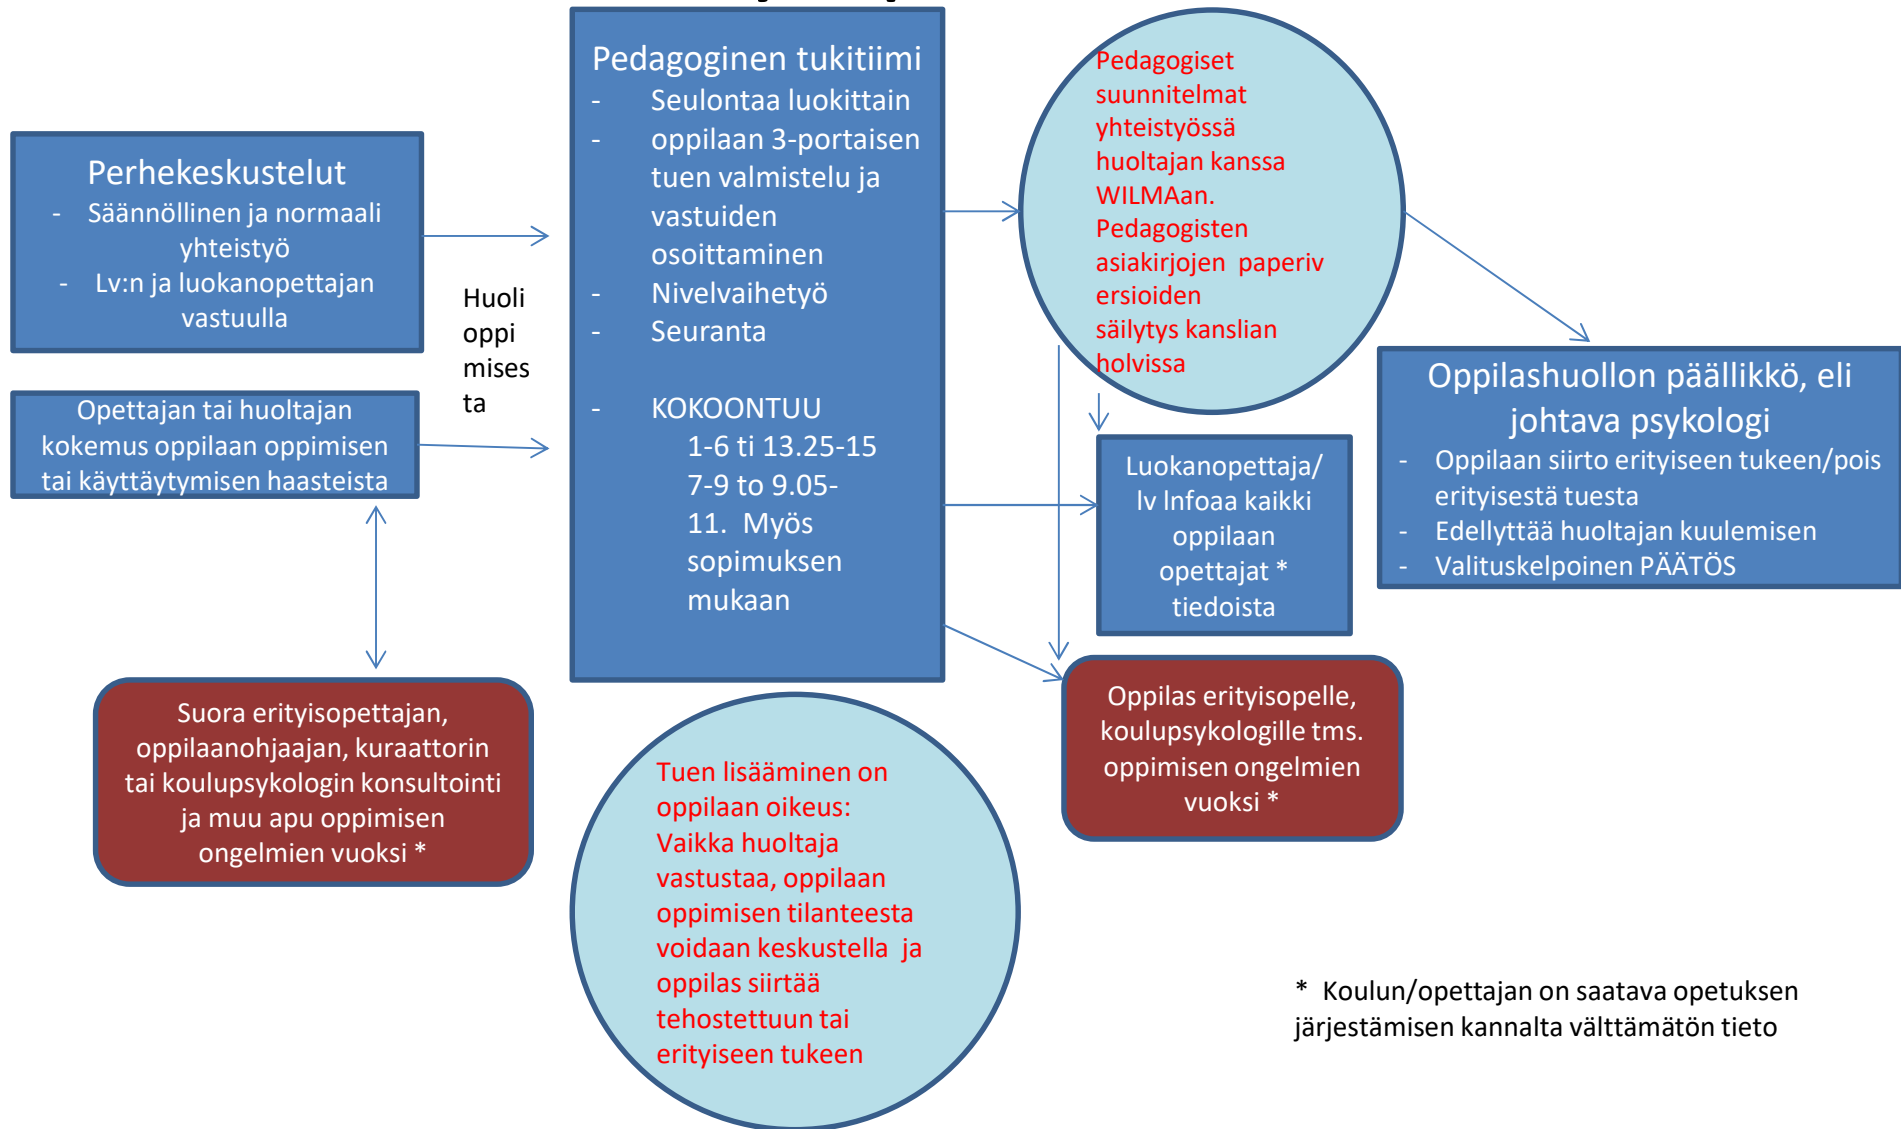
Perhekeskustelut
- Säännöllinen ja normaali yhteistyö
- Lv:n ja luokanopettajan vastuulla

Opettajan tai huoltajan kokemus oppilaan oppimisen tai käyttäytymisen haasteista

Huoli oppimisesta

Suora erityisopettajan, oppilaanohjaajan, kuraattorin tai koulupsykologin konsultointi ja muu apu oppimisen ongelmien vuoksi *

Pedagoginen tukitiimi
- Seulontaa luokittain
- oppilaan 3-portaisen tuen valmistelu ja vastuiden osoittaminen
- Nivelvaihetyö
- Seuranta

- KOKOONTUU
1-6 ti 13.25-15
7-9 to 9.05-11. Myös sopimuksen mukaan

Tuen lisääminen on oppilaan oikeus: Vaikka huoltaja vastustaa, oppilaan oppimisen tilanteesta voidaan keskustella ja oppilas siirtää tehostettuun tai erityiseen tukeen

Pedagogiset suunnitelmat yhteistyössä huoltajan kanssa WILMAan. Pedagogisten asiakirjojen paperiversioiden säilytys kanslian holvissa

Luokanopettaja/ lv Infoaa kaikki oppilaan opettajat * tiedoista

Oppilas erityisopelle, koulupsykologille tms. oppimisen ongelmien vuoksi *

Oppilashuollon päällikkö, eli johtava psykologi
- Oppilaan siirto erityiseen tukeen/pois erityisestä tuesta
- Edellyttää huoltajan kuulemisen
- Valituskelpoinen PÄÄTÖS

* Koulun/opettajan on saatava opetuksen järjestämisen kannalta välttämätön tieto